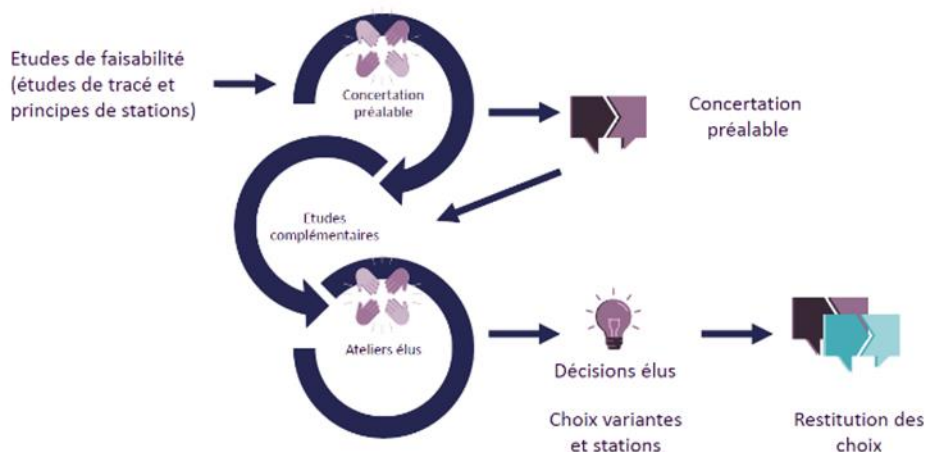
Etudes de faisabilité (études de tracé et principes de stations)

Concertation préalable

Concertation préalable

Etudes complémentaires

Ateliers élus

Décisions élus

Choix variantes et stations

Restitution des choix